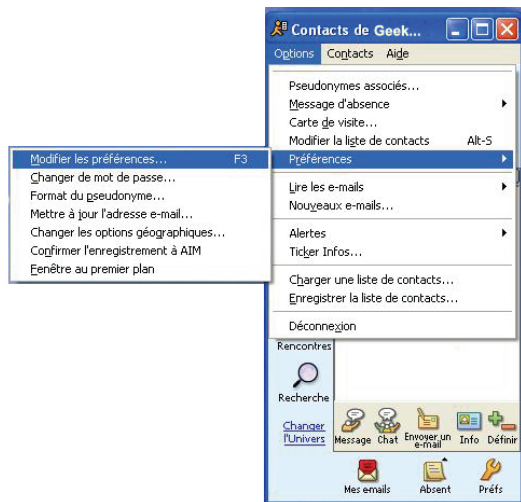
Contacts de Geek...

Options Contacts Aide

Pseudonymes associés...
Message d'absence
Carte de visite...
Modifier la liste de contacts Alt-S
Préférences
Lire les e-mails
Nouveaux e-mails...
Alertes
Ticker Infos...
Charger une liste de contacts...
Enregistrer la liste de contacts...
Déconnexion

Modifier les préférences... F3
Changer de mot de passe...
Format du pseudonyme...
Mettre à jour l'adresse e-mail...
Changer les options géographiques...
Confirmer l'enregistrement à AIM
Fenêtre au premier plan

Rencontres
Recherche
Changer l'Univers
Message Chat Envoyer un e-mail Info Définir
Mes emails Absent Préfs